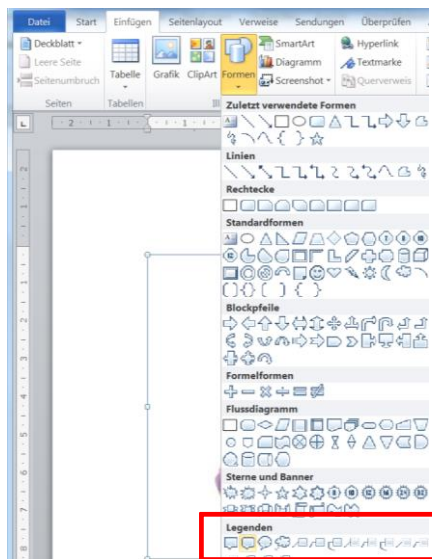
Datei Start Einfügen Seitenlayout Verweise Sendungen Überprüfen

Deckblatt
Leere Seite
Seitenumbruch
Seiten

Tabelle
Tabellen

Grafik ClipArt Formen SmartArt Diagramm Screenshot

Hyperlink
Textmarke
Querverweis

Zuletzt verwendete Formen

Linien

Rechtecke

Standardformen

Blockpfeile

Formelformen

Flussdiagramm

Sterne und Banner

Legenden